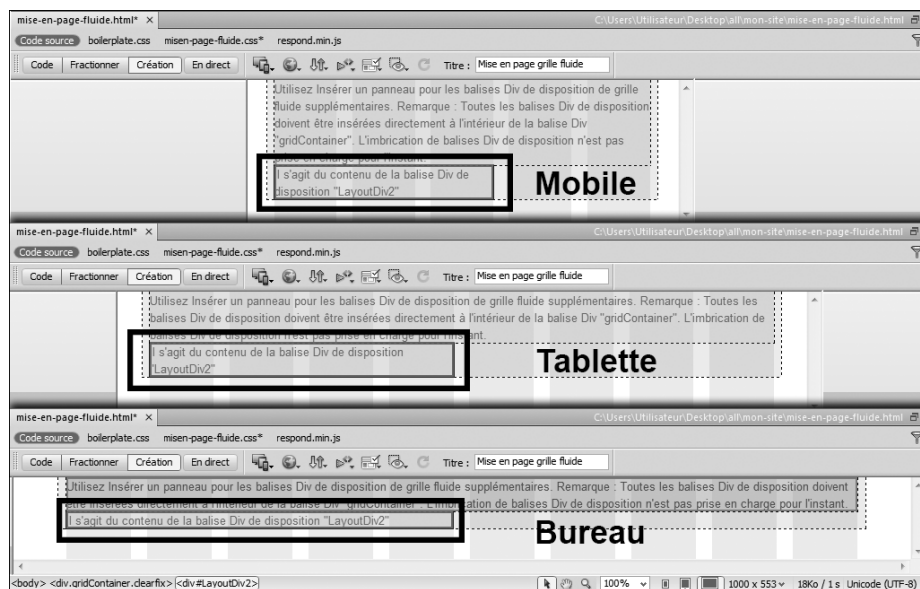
mise-en-page-fluide.html* ×
C:\Users\Utilisateur\Desktop\all\mon-site\mise-en-page-fluide.html
Code source boilerplate.css misen-page-fluide.css* respond.min.js
Code Fractionner Création En direct Titre : Mise en page grille fluide

Utilisez Insérer un panneau pour les balises Div de disposition de grille fluide supplémentaires. Remarque : Toutes les balises Div de disposition doivent être insérées directement à l'intérieur de la balise Div "gridContainer". L'imbrication de balises Div de disposition n'est pas prise en charge pour l'instant.

Il s'agit du contenu de la balise Div de disposition "LayoutDiv2"

Mobile

mise-en-page-fluide.html* ×
C:\Users\Utilisateur\Desktop\all\mon-site\mise-en-page-fluide.html
Code source boilerplate.css misen-page-fluide.css* respond.min.js
Code Fractionner Création En direct Titre : Mise en page grille fluide

Utilisez Insérer un panneau pour les balises Div de disposition de grille fluide supplémentaires. Remarque : Toutes les balises Div de disposition doivent être insérées directement à l'intérieur de la balise Div "gridContainer". L'imbrication de balises Div de disposition n'est pas prise en charge pour l'instant.

Il s'agit du contenu de la balise Div de disposition "LayoutDiv2"

Tablette

mise-en-page-fluide.html* ×
C:\Users\Utilisateur\Desktop\all\mon-site\mise-en-page-fluide.html
Code source boilerplate.css misen-page-fluide.css* respond.min.js
Code Fractionner Création En direct Titre : Mise en page grille fluide

Utilisez Insérer un panneau pour les balises Div de disposition de grille fluide supplémentaires. Remarque : Toutes les balises Div de disposition doivent être insérées directement à l'intérieur de la balise Div "gridContainer". L'imbrication de balises Div de disposition n'est pas prise en charge pour l'instant.

Il s'agit du contenu de la balise Div de disposition "LayoutDiv2"

Bureau

<body> <div.gridContainer.clearfix> <div#LayoutDiv2>
100% 1000 x 553 18Ko / 1 s Unicode (UTF-8)